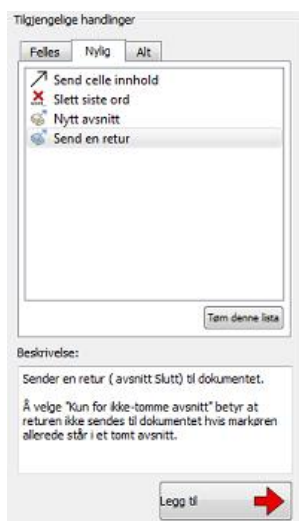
Tilgjengelige handlinger

Felles
Nylig
Alt

Send celle innhold
Slett siste ord
Nytt avsnitt
Send en retur

Tøm denne lista

Beskrivelse:

Sender en retur ( avsnitt Slutt) til dokumentet.

Å velge "Kun for ikke-tomme avsnitt" betyr at returen ikke sendes til dokumentet hvis markøren allerede står i et tomt avsnitt.

Legg til